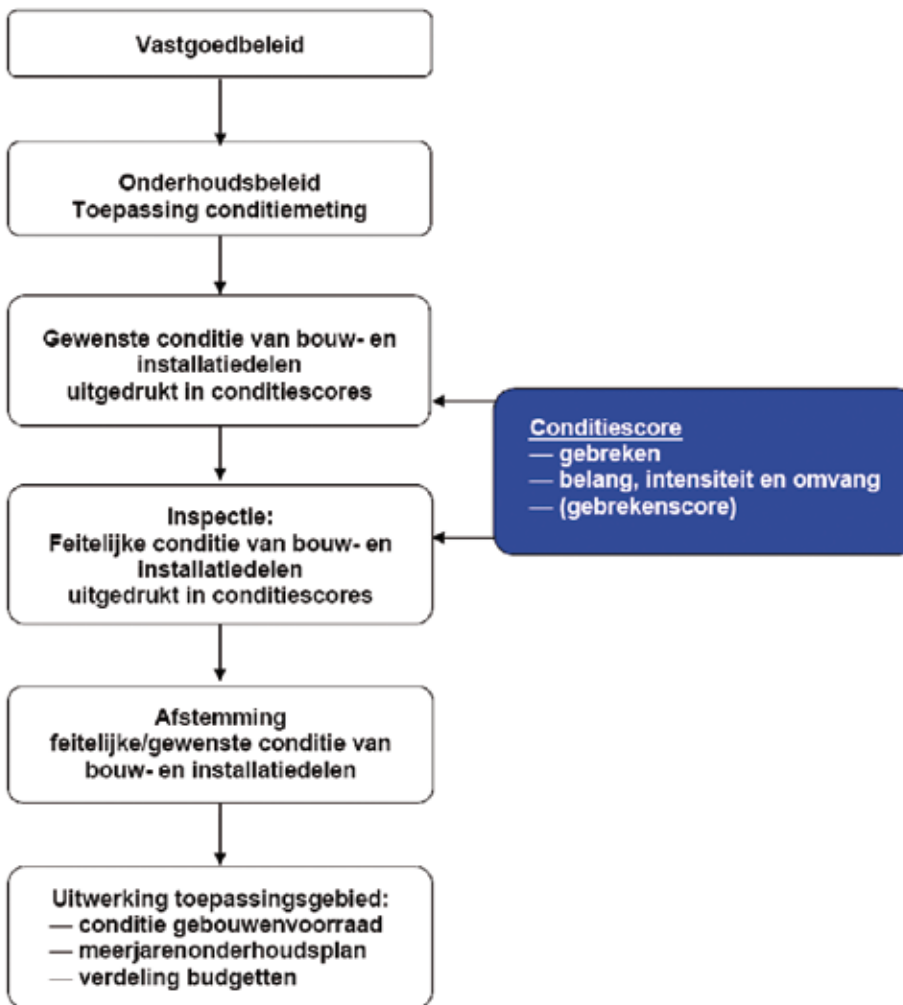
Vastgoedbeleid

Onderhoudsbeleid
Toepassing conditiemeting

Gewenste conditie van bouw- en installatiedelen uitgedrukt in conditiescores

Conditiescore
— gebreken
— belang, intensiteit en omvang
— (gebrekenscore)

Inspectie:
Feitelijke conditie van bouw- en installatiedelen uitgedrukt in conditiescores

Afstemming
feitelijke/gewenste conditie van bouw- en installatiedelen

Uitwerking toepassingsgebied:
— conditie gebouwenvoorraad
— meerjarenonderhoudsplan
— verdeling budgetten